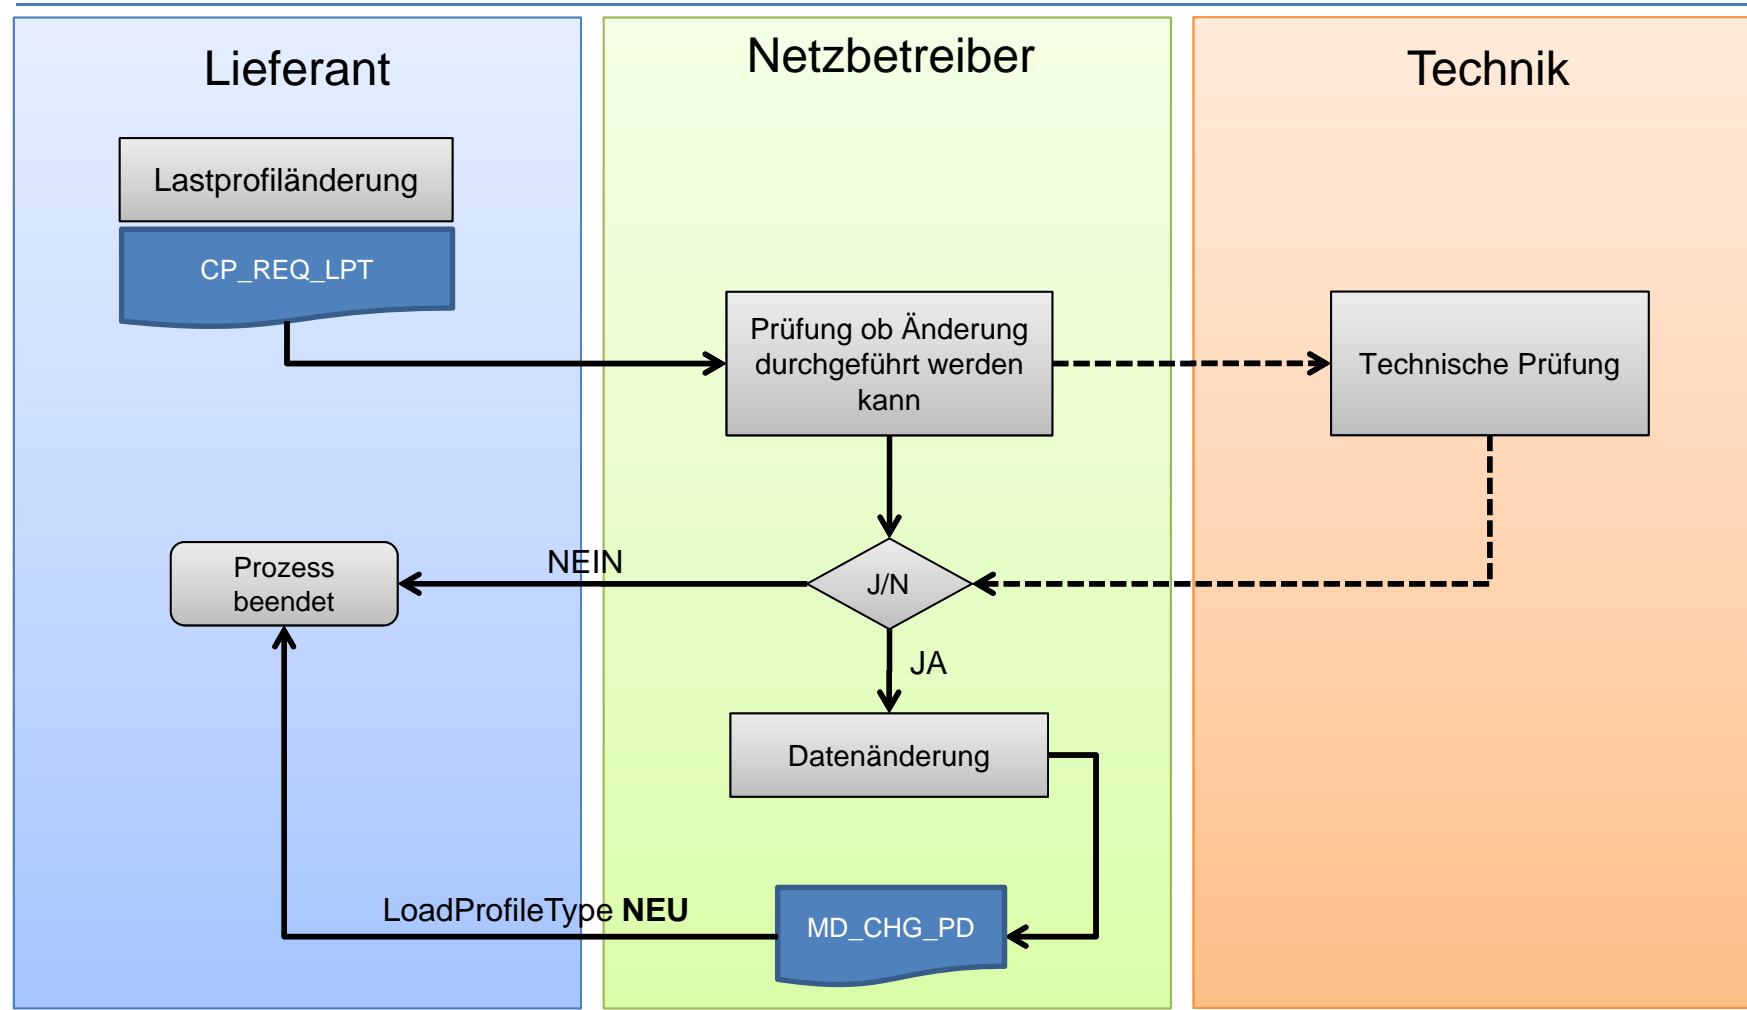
Lieferant

Netzbetreiber

Technik

Lastprofiländerung

CP_REQ_LPT

Prüfung ob Änderung durchgeführt werden kann

Technische Prüfung

Prozess beendet

NEIN

J/N

JA

Datenänderung

LoadProfileType **NEU**

MD_CHG_PD